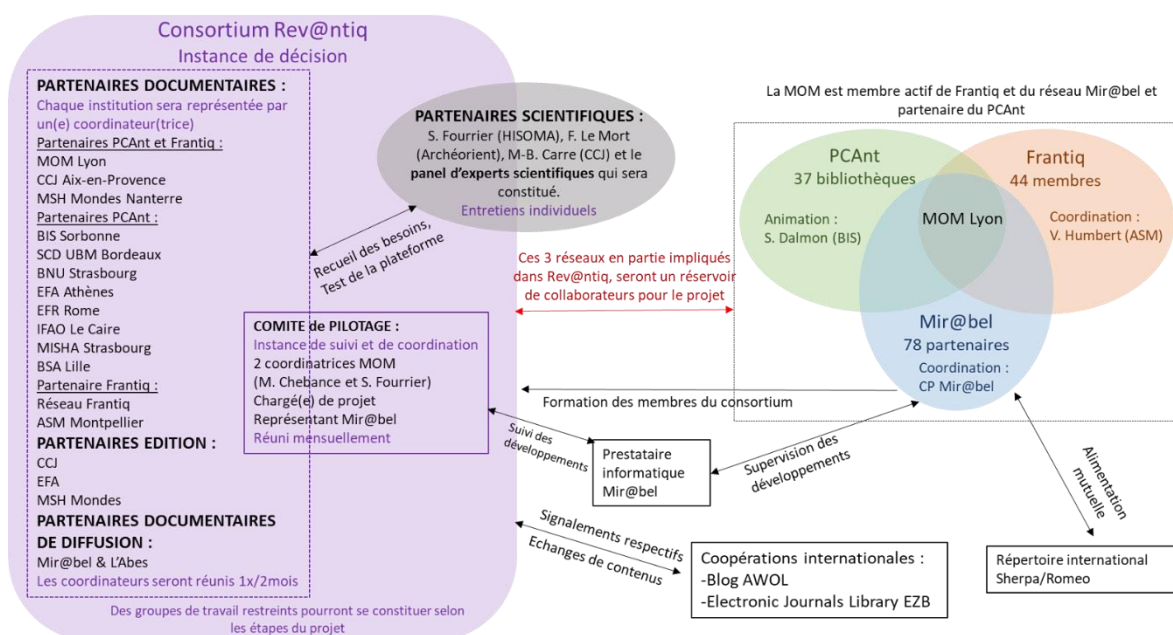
Consortium Rev@ntiq
Instance de décision

PARTENAIRES DOCUMENTAIRES :
Chaque institution sera représentée par un(e) coordinateur(trice)
Partenaires PCAnt et Frantiq :
MOM Lyon
CCJ Aix-en-Provence
MSH Mondes Nanterre
Partenaires PCAnt :
BIS Sorbonne
SCD UBM Bordeaux
BNU Strasbourg
EFA Athènes
EFR Rome
IFAO Le Caire
MISHA Strasbourg
BSA Lille
Partenaire Frantiq :
Réseau Frantiq
ASM Montpellier
PARTENAIRES EDITION :
CCJ
EFA
MSH Mondes
PARTENAIRES DOCUMENTAIRES DE DIFFUSION :
Mir@bel & L'Abes
Les coordinateurs seront réunis 1x/2mois

Des groupes de travail restreints pourront se constituer selon les étapes du projet

PARTENAIRES SCIENTIFIQUES :
S. Fourrier (HISOMA), F. Le Mort (Archéorient), M-B. Carre (CCJ) et le panel d'experts scientifiques qui sera constitué.
Entretiens individuels

Recueil des besoins,
Test de la plateforme

COMITE de PILOTAGE :
Instance de suivi et de coordination
2 coordinatrices MOM
(M. Chebance et S. Fourrier)
Chargé(e) de projet
Représentant Mir@bel
Réuni mensuellement

Suivi des développements

Prestataire informatique Mir@bel

Supervision des développements

Signalements respectifs
Echanges de contenus

Coopérations internationales :
-Blog AWOL
-Electronic Journals Library EZB

La MOM est membre actif de Frantiq et du réseau Mir@bel et partenaire du PCAnt

PCAnt
37 bibliothèques
Animation :
S. Dalmon (BIS)

Frantiq
44 membres
Coordination :
V. Humbert (ASM)

MOM Lyon

Mir@bel
78 partenaires
Coordination :
CP Mir@bel

Ces 3 réseaux en partie impliqués dans Rev@ntiq, seront un réservoir de collaborateurs pour le projet

Formation des membres du consortium

Alimentation mutuelle

Répertoire international
Sherpa/Romeo